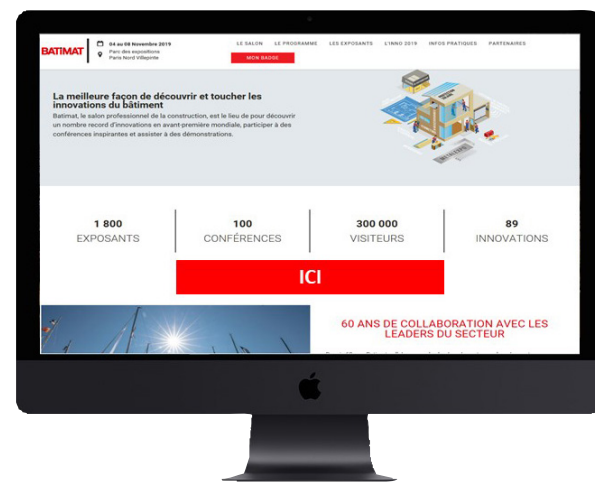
BATIMAT

04 au 08 Novembre 2019
Parc des expositions
Paris Nord Villepinte

LE SALON LE PROGRAMME LES EXPOSANTS L'INNO 2019 INFOS PRATIQUES PARTENAIRES

MON BADGE

La meilleure façon de découvrir et toucher les innovations du bâtiment

Batimat, le salon professionnel de la construction, est le lieu de pour découvrir un nombre record d'innovations en avant-première mondiale, participer à des conférences inspirantes et assister à des démonstrations.

| 1 800 EXPOSANTS | 100 CONFÉRENCES | 300 000 VISITEURS | 89 INNOVATIONS |
|---|---|---|---|

ICI

60 ANS DE COLLABORATION AVEC LES LEADERS DU SECTEUR

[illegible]